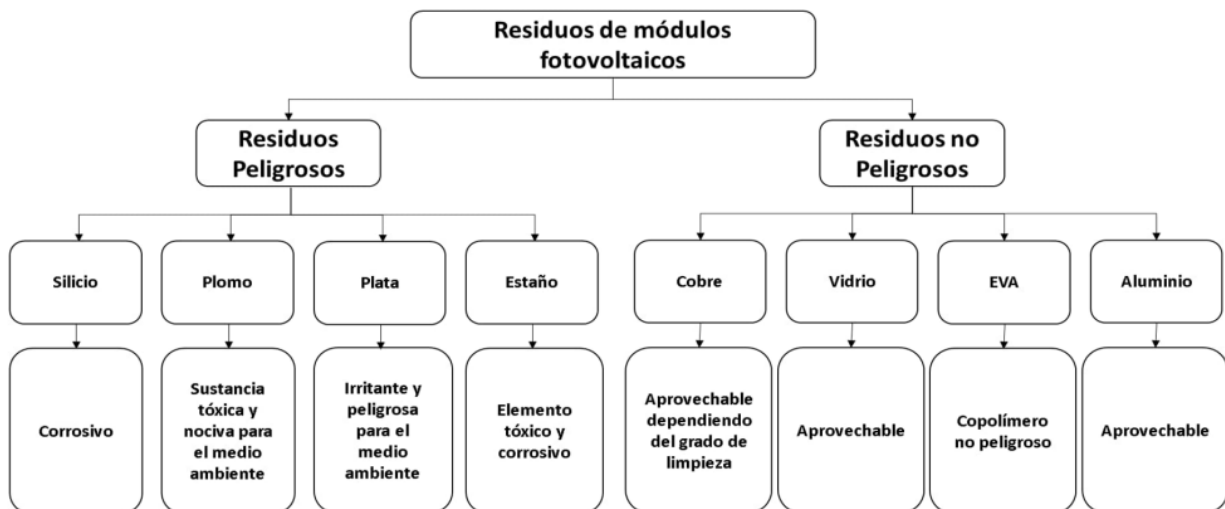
Residuos de módulos fotovoltaicos

Residuos Peligrosos

Silicio

Corrosivo

Plomo

Sustancia tóxica y nociva para el medio ambiente

Plata

Irritante y peligrosa para el medio ambiente

Estaño

Elemento tóxico y corrosivo

Residuos no Peligrosos

Cobre

Aprovechable dependiendo del grado de limpieza

Vidrio

Aprovechable

EVA

Copolímero no peligroso

Aluminio

Aprovechable